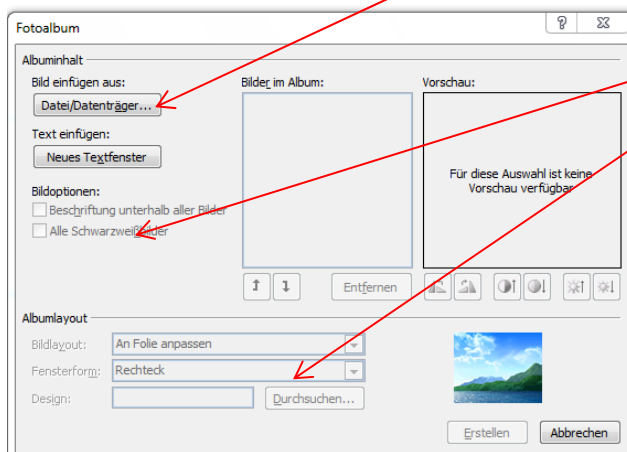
Fotoalbum

?

Albuminhalt

Bild einfügen aus:

Datei/Datenträger...

Text einfügen:

Neues Textfenster

Bildoptionen:

Beschriftung unterhalb aller Bilder

Alle Schwarzweißbilder

Bilder im Album:

Entfernen

Vorschau:

Für diese Auswahl ist keine Vorschau verfügbar

Albumlayout

Bildlayout: An Folie anpassen

Fensterform: Rechteck

Design: Durchsuchen...

Erstellen

Abbrechen